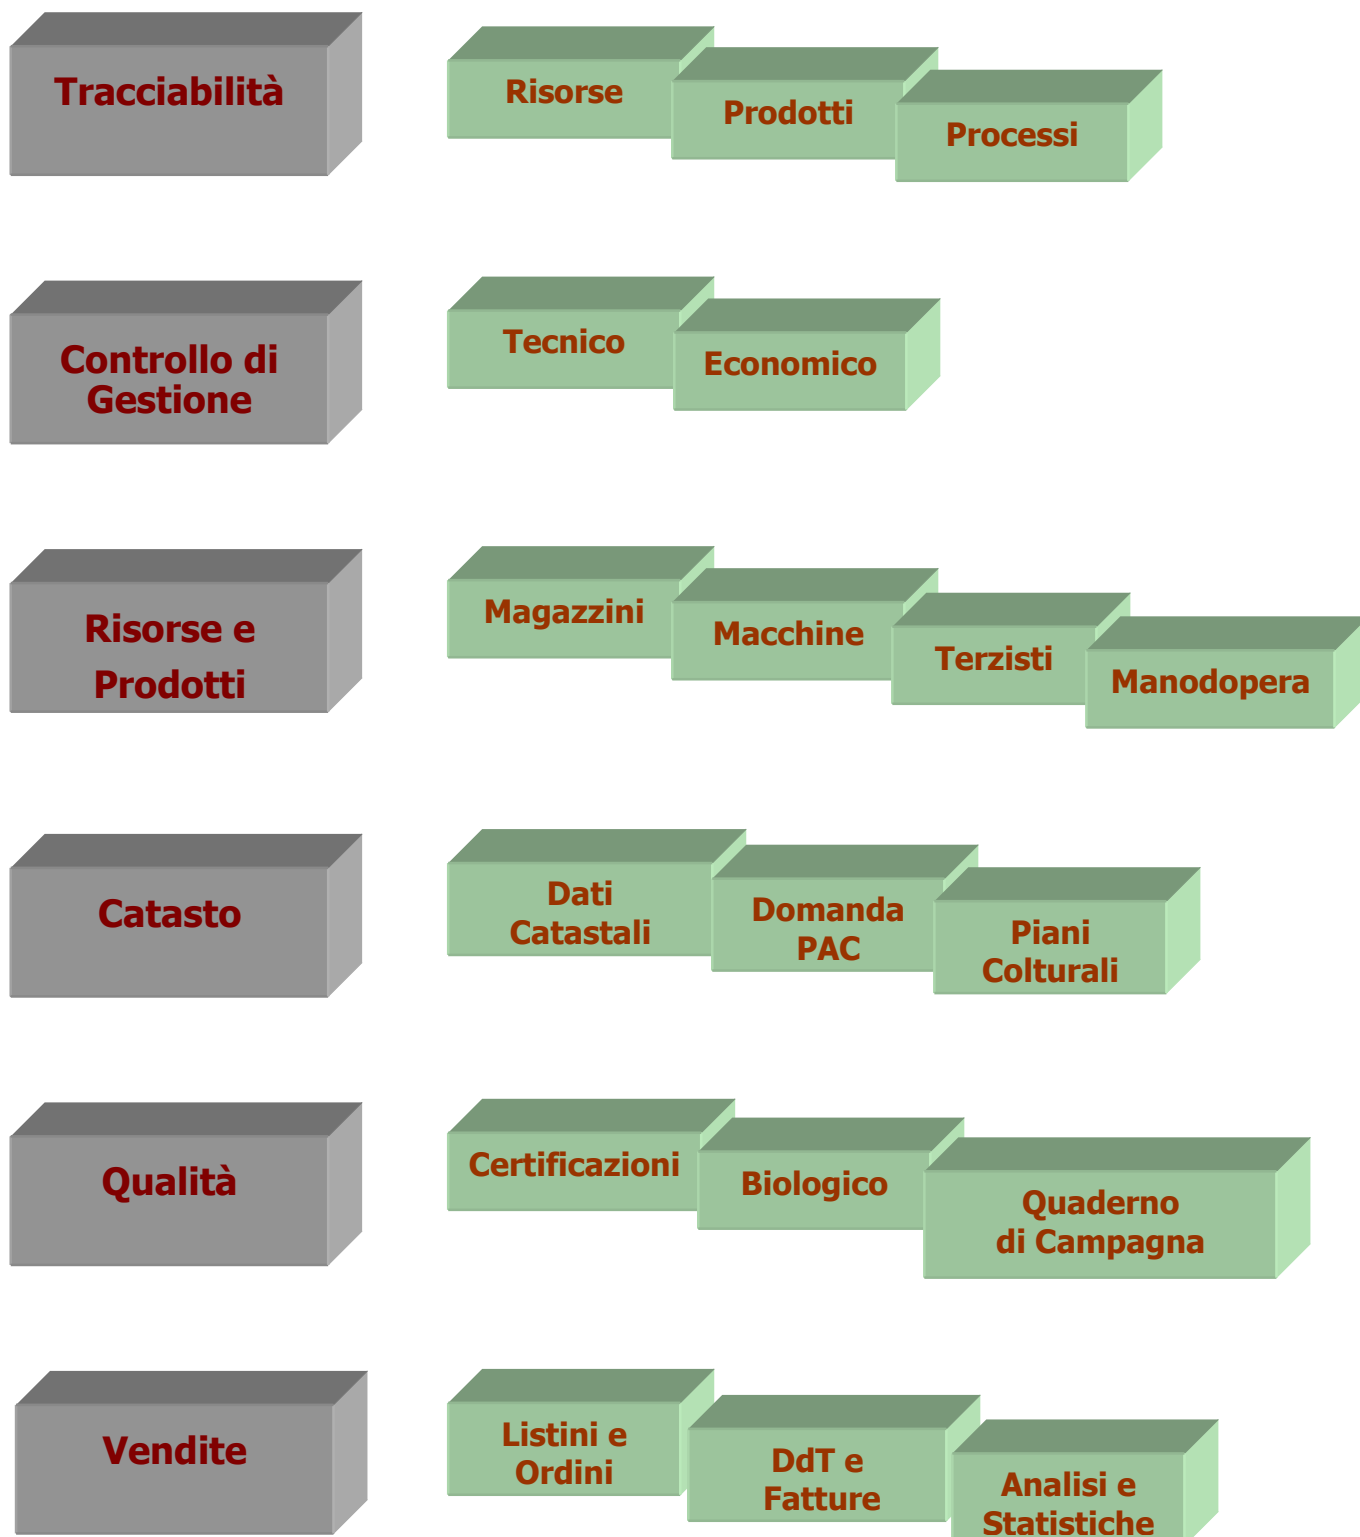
Tracciabilità

Risorse

Prodotti

Processi

Controllo di Gestione

Tecnico

Economico

Risorse e Prodotti

Magazzini

Macchine

Terzisti

Manodopera

Catasto

Dati Catastali

Domanda PAC

Piani Colturali

Qualità

Certificazioni

Biologico

Quaderno di Campagna

Vendite

Listini e Ordini

DdT e Fatture

Analisi e Statistiche